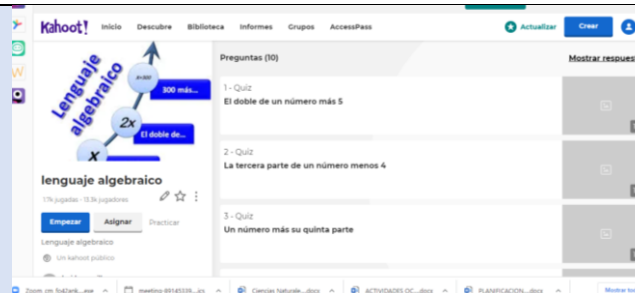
Kahoot! Inicio Descubre Biblioteca Informes Grupos AccessPass

Actualizar Crear

Lenguaje algebraico

300 más...

2x

El doble de...

x

lenguaje algebraico

17k jugadas · 13.3k jugadores

Empezar Asignar Practicar

Lenguaje algebraico

Un kahoot público

Preguntas (10)

Mostrar respues

1 - Quiz
El doble de un número más 5

2 - Quiz
La tercera parte de un número menos 4

3 - Quiz
Un número más su quinta parte

Zoom_cm_fo4Jank....exe

meeting-89145339....ics

Ciencias Naturale....docx

ACTIVIDADES OC....docx

PLANIFICACION....docx

Mostrar to